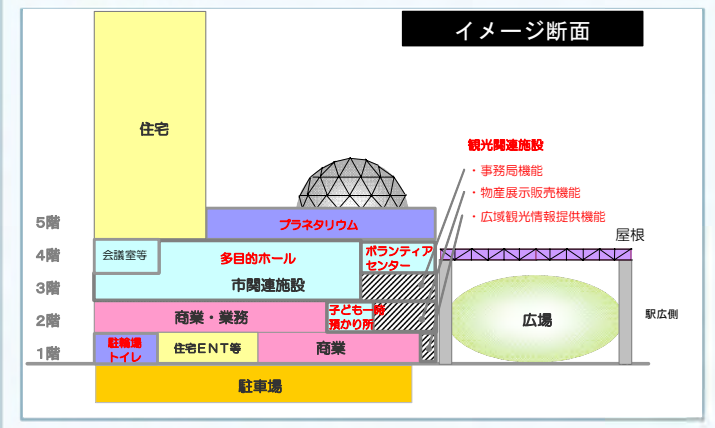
イメージ断面

住宅

観光関連施設
・事務局機能
・物産展示販売機能
・広域観光情報提供機能

5階
プラネタリウム

4階
会議室等
多目的ホール
ボランティアセンター
屋根

3階
市関連施設

2階
商業・業務
子ども一時預かり所
広場
駅広側

1階
駐輪場
トイレ
住宅ENT等
商業

駐車場